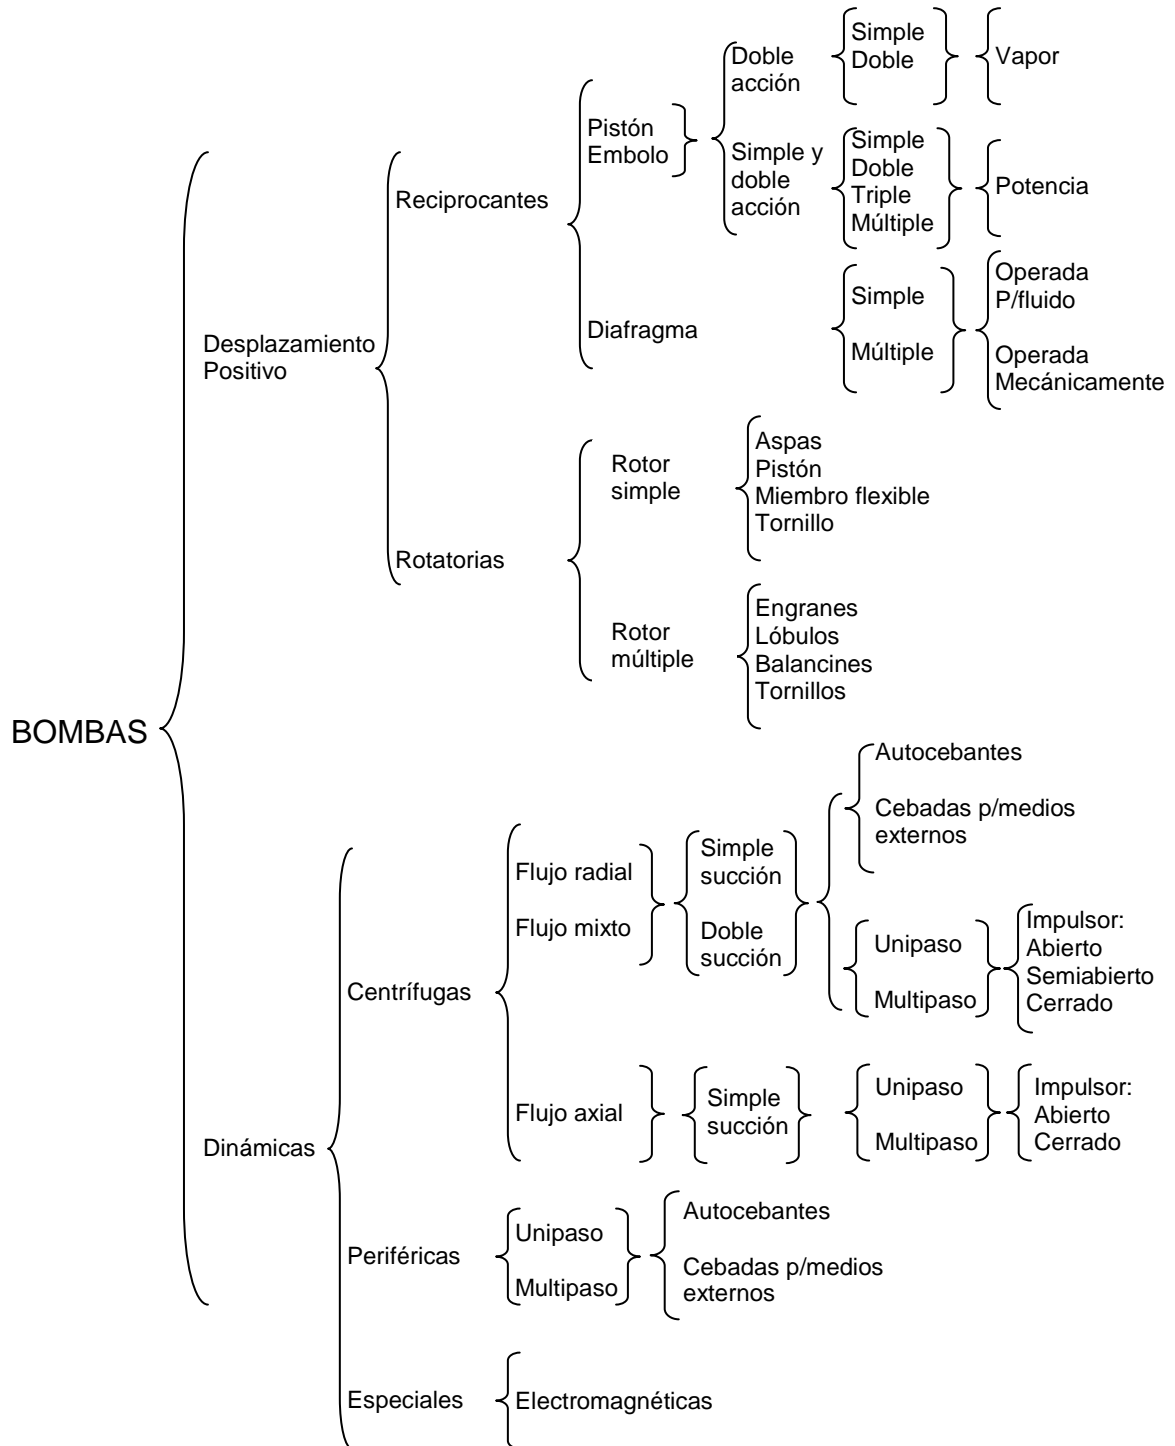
BOMBAS

Desplazamiento Positivo

Reciprocantes

Pistón
Embolo

Doble acción

Simple
Doble

Vapor

Simple y doble acción

Simple
Doble
Triple
Múltiple

Potencia

Diafragma

Simple

Múltiple

Operada P/fluido

Operada Mecánicamente

Rotatorias

Rotor simple

Aspas
Pistón
Miembro flexible
Tornillo

Rotor múltiple

Engranes
Lóbulos
Balancines
Tornillos

Dinámicas

Centrífugas

Flujo radial

Flujo mixto

Simple succión

Doble succión

Autocebantes

Cebadas p/medios externos

Unipaso

Multipaso

Impulsor:
Abierto
Semiabierto
Cerrado

Flujo axial

Simple succión

Unipaso

Multipaso

Impulsor:
Abierto
Cerrado

Periféricas

Unipaso

Multipaso

Autocebantes

Cebadas p/medios externos

Especiales

Electromagnéticas